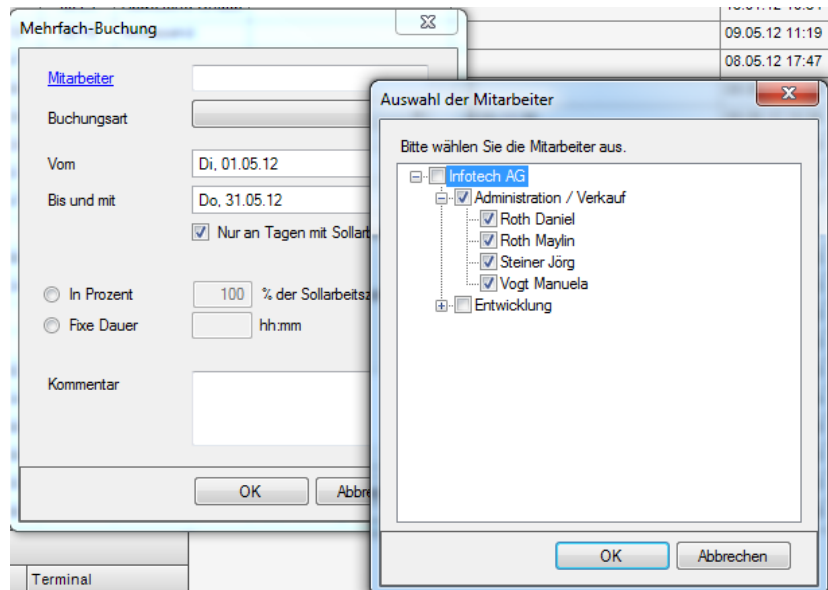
Mehrfach-Buchung

Mitarbeiter

Buchungsart

Vom Di, 01.05.12

Bis und mit Do, 31.05.12

Nur an Tagen mit Sollar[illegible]

In Prozent 100 % der Sollarbeitsz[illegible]

Fixe Dauer hh:mm

Kommentar

OK Abbr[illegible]

Terminal

09.05.12 11:19
08.05.12 17:47

Auswahl der Mitarbeiter

Bitte wählen Sie die Mitarbeiter aus.

Infotech AG
Administration / Verkauf
Roth Daniel
Roth Maylin
Steiner Jörg
Vogt Manuela
Entwicklung

OK Abbrechen